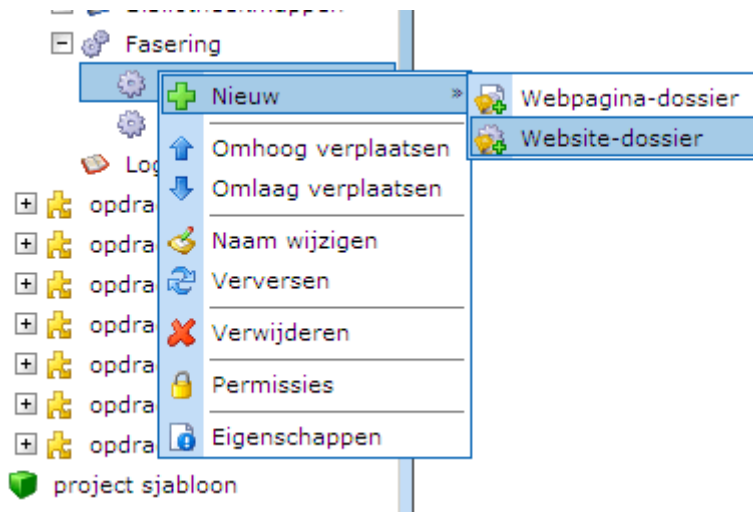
Fasering

Log

opdra

opdra

opdra

opdra

opdra

opdra

opdra

project sjabloon

Nieuw »

Omhoog verplaatsen

Omlaag verplaatsen

Naam wijzigen

Verversen

Verwijderen

Permissies

Eigenschappen

Webpagina-dossier

Website-dossier